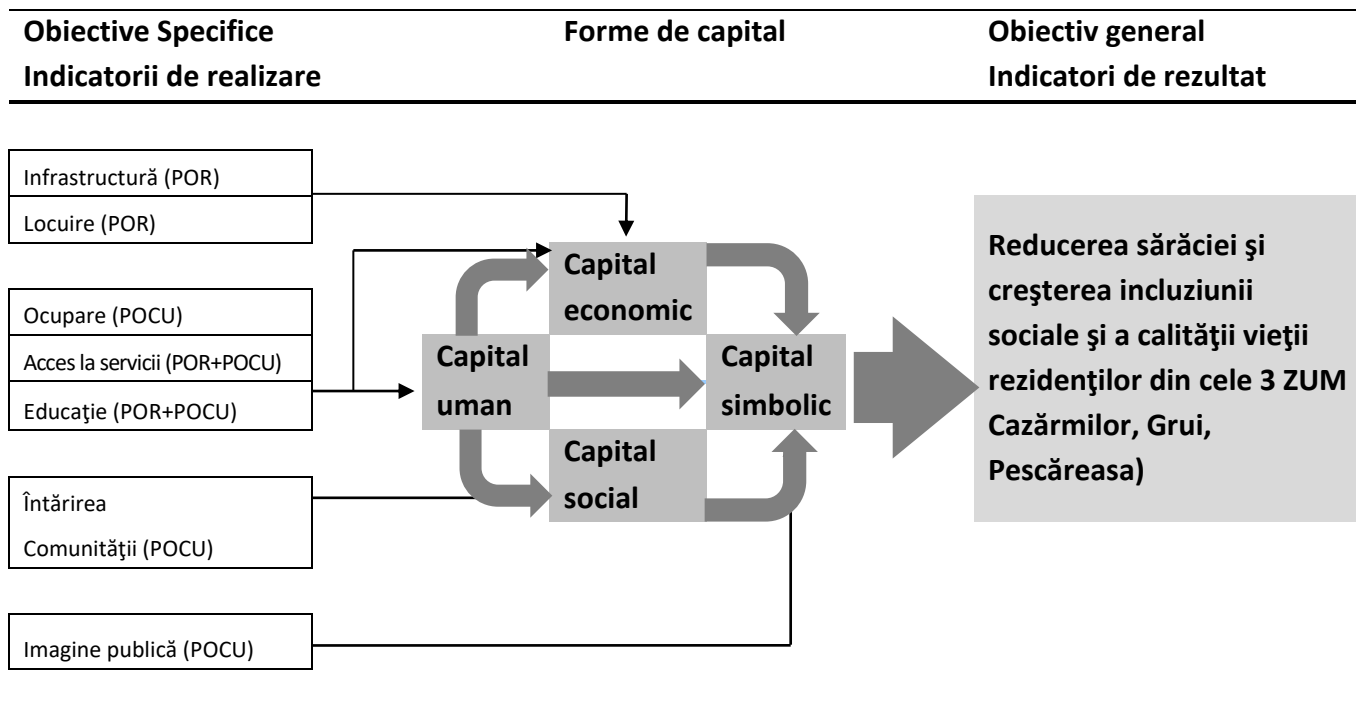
Obiective Specifice
Indicatorii de realizare

Forme de capital

Obiectiv general
Indicatori de rezultat

Infrastructură (POR)
Locuire (POR)

Ocupare (POCU)
Acces la servicii (POR+POCU)
Educaţie (POR+POCU)

Întărirea
Comunităţii (POCU)

Imagine publică (POCU)

Capital economic

Capital uman

Capital simbolic

Capital social

Reducerea sărăciei şi creşterea incluziunii sociale şi a calităţii vieţii rezidenţilor din cele 3 ZUM Cazărmilor, Grui, Pescăreasa)